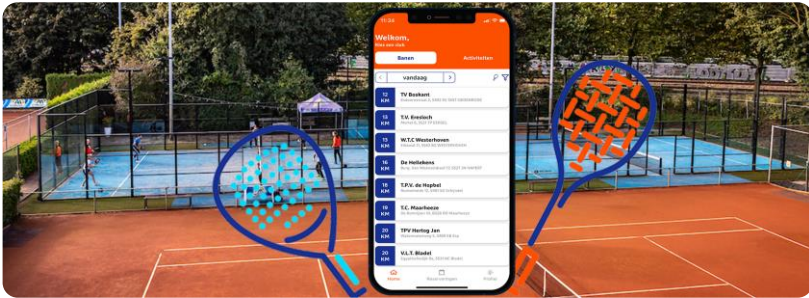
11:34

Welkom,
Max van Hulk

Banen
Activiteiten

<
vandaag
>

12 KM
TV Boskant
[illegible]

13 KM
T.V. Eresloch
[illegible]

15 KM
W.T.C Westerhoven
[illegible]

16 KM
De Heikekens
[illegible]

16 KM
T.P.V. de Hopbel
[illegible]

16 KM
T.C. Maarheeze
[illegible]

20 KM
TPV Hertog Jan
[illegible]

20 KM
V.L.T. Bladel
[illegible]

Home
Reserveringen
Profiel